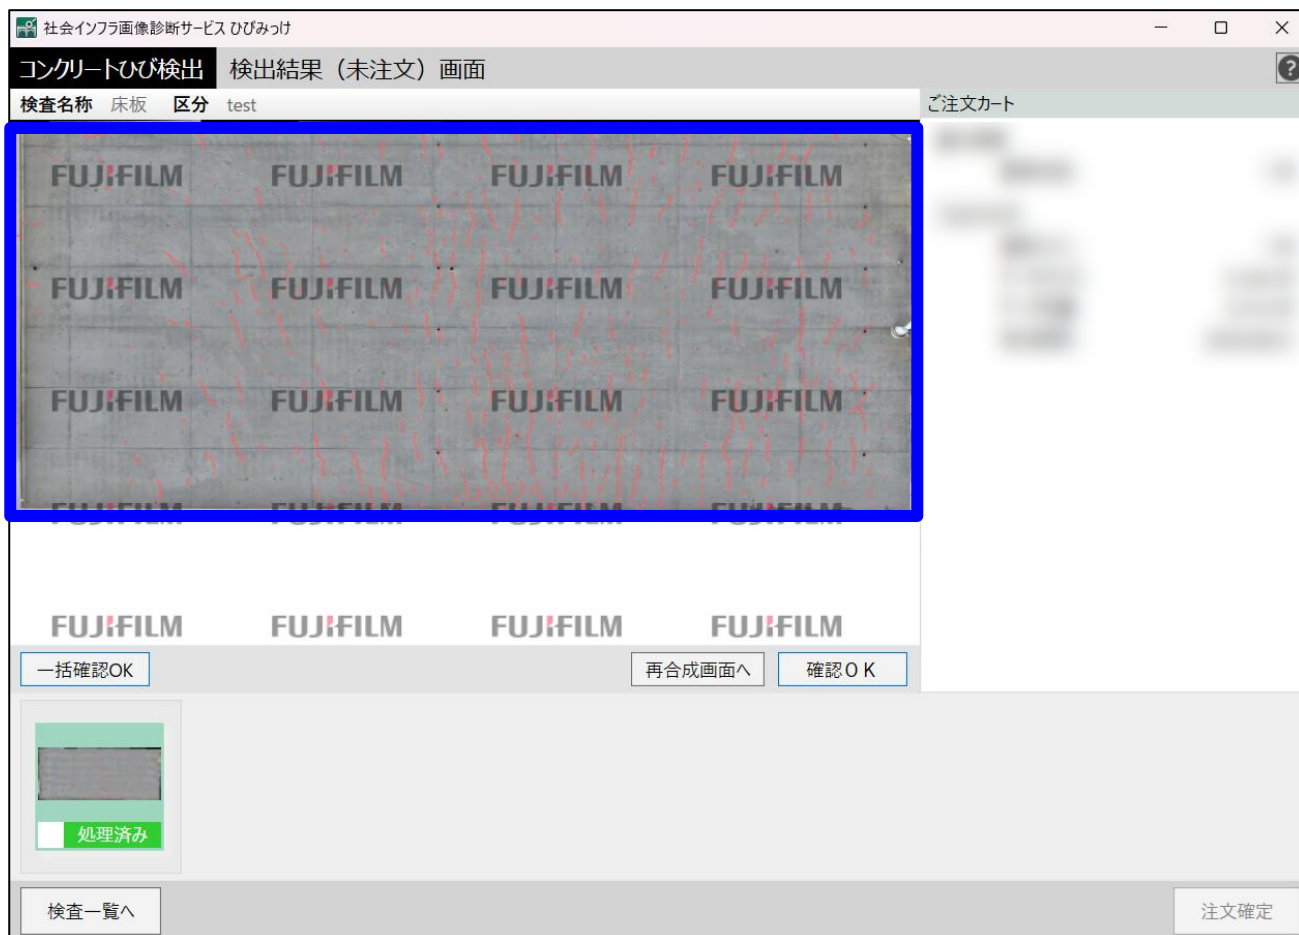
社会インフラ画像診断サービス ひびみっけ

コンクリートひび検出 検出結果（未注文）画面

?

検査名称 床板 区分 test

ご注文カート

FUJIFILM FUJIFILM FUJIFILM FUJIFILM
FUJIFILM FUJIFILM FUJIFILM FUJIFILM
FUJIFILM FUJIFILM FUJIFILM FUJIFILM
FUJIFILM FUJIFILM FUJIFILM FUJIFILM

一括確認OK

再合成画面へ

確認ＯＫ

処理済み

検査一覧へ

注文確定